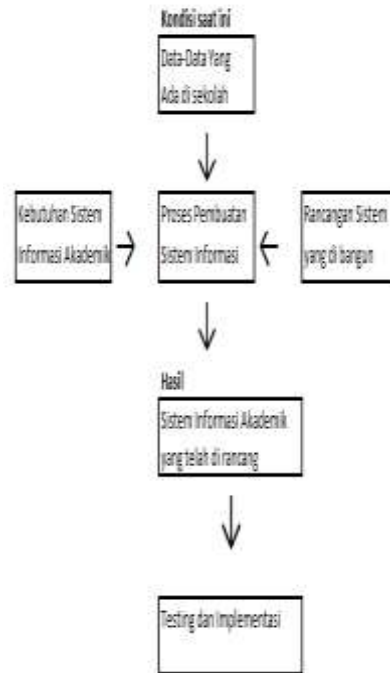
Kondisi saat ini

Data-Data Yang Ada di sekolah

Kebutuhan Sistem Informasi Akademik

Proses Pembuatan Sistem Informasi

Rancangan Sistem yang di bangun

Hasil

Sistem Informasi Akademik yang telah di rancang

Testing dan Implementasi